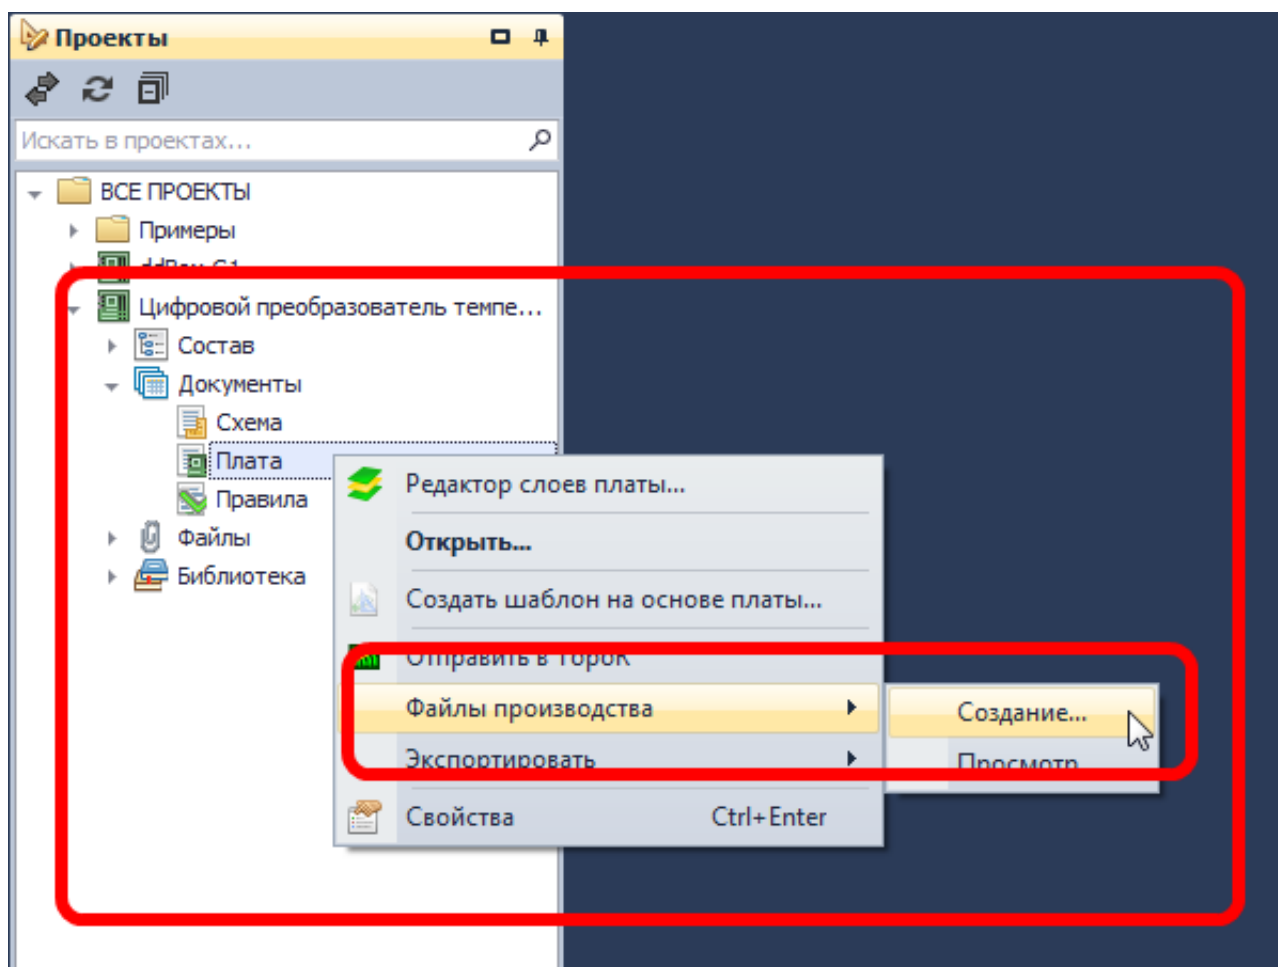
Проекты

Искать в проектах...

ВСЕ ПРОЕКТЫ
Примеры
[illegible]
Цифровой преобразователь темпе...
Состав
Документы
Схема
Плата
Правила
Файлы
Библиотека

Редактор слоев платы...
Открыть...
Создать шаблон на основе платы...
Отправить в TopoR
Файлы производства
Экспортировать
Свойства Ctrl+Enter

Создание...
Просмотр